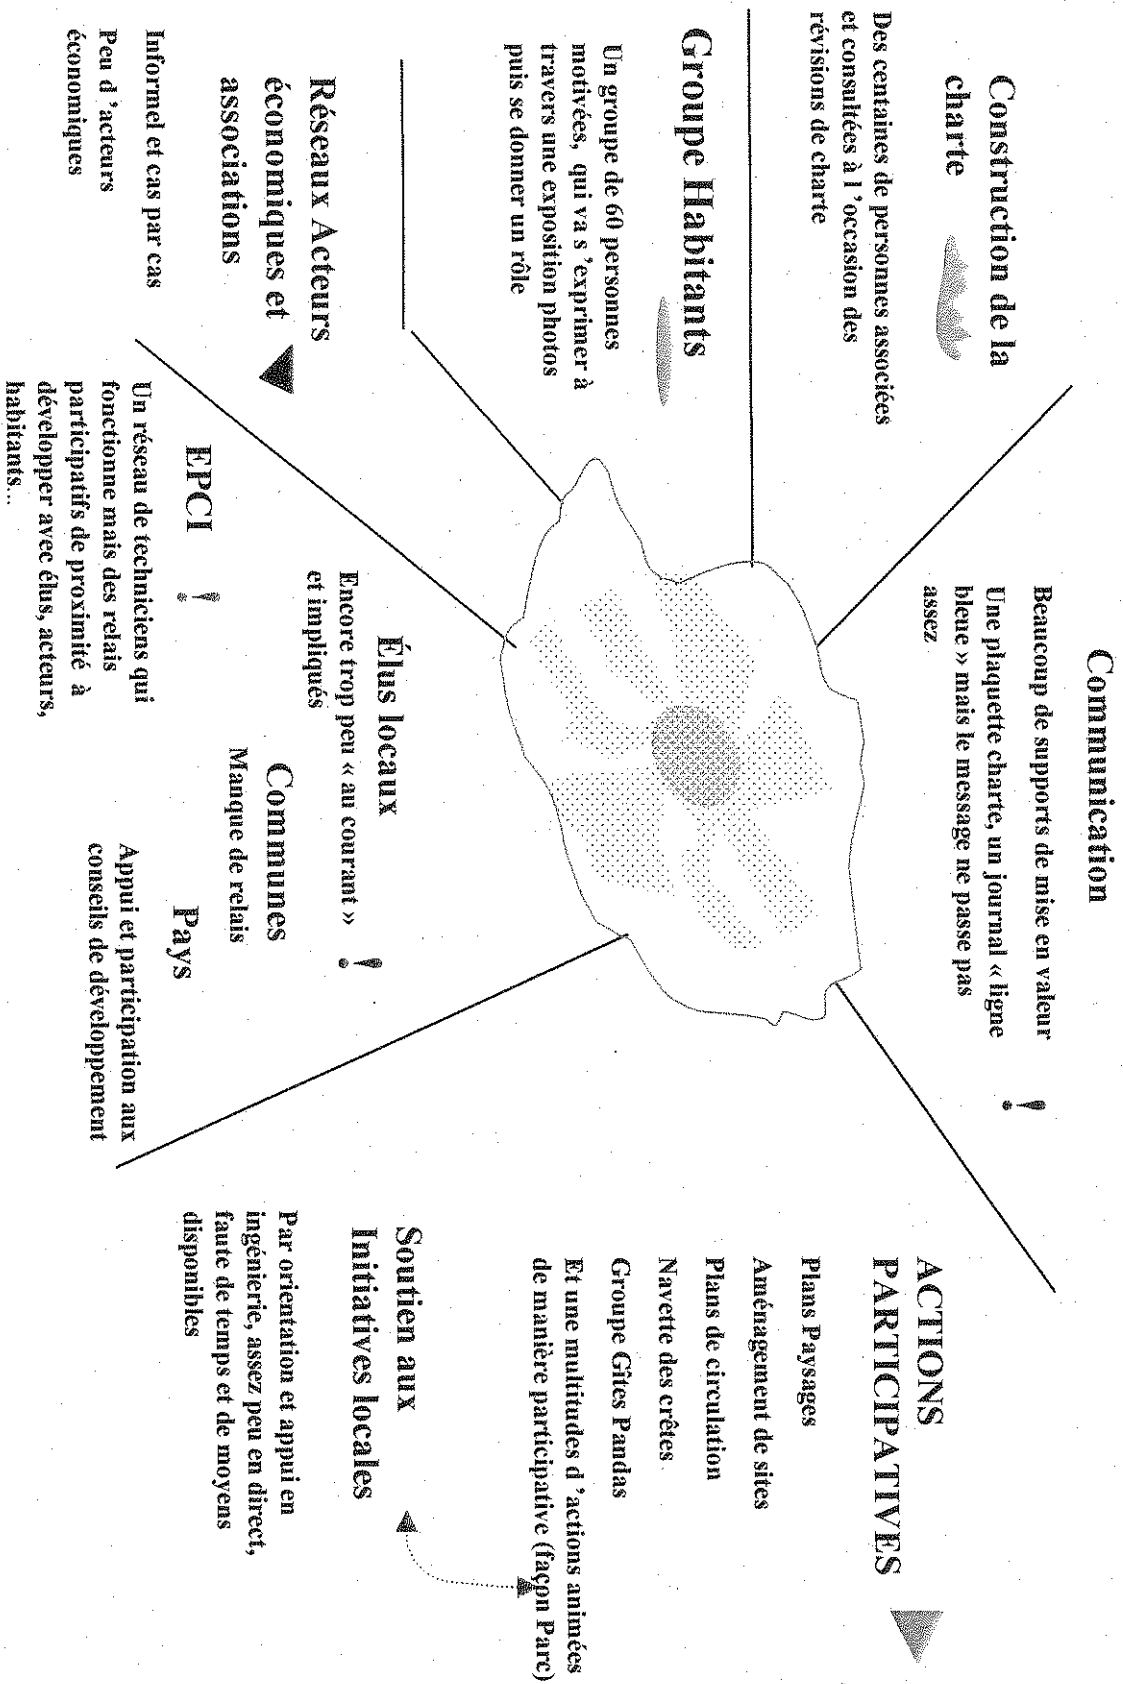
Communication

Beaucoup de supports de mise en valeur

Une plaquette charte, un journal « ligne bleue » mais le message ne passe pas assez

ACTIONS PARTICIPATIVES

Plans Paysages

Aménagement de sites

Plans de circulation

Navette des crêtes

Groupe Gîtes Pandas

Et une multitudes d 'actions animées de manière participative (façon Parc)

Soutien aux Initiatives locales

Par orientation et appui en ingénierie, assez peu en direct, faute de temps et de moyens disponibles

Élus locaux

Encore trop peu « au courant » et impliqués

Communes

Manque de relais

Pays

Appui et participation aux conseils de développement

EPCI

Un réseau de techniciens qui fonctionne mais des relais participatifs de proximité à développer avec élus, acteurs, habitants...

Réseaux Acteurs économiques et associations

Informel et cas par cas

Peu d 'acteurs économiques

Groupe Habitants

Un groupe de 60 personnes motivées, qui va s 'exprimer à travers une exposition photos puis se donner un rôle

Construction de la charte

Des centaines de personnes associées et consultées à l 'occasion des révisions de charte